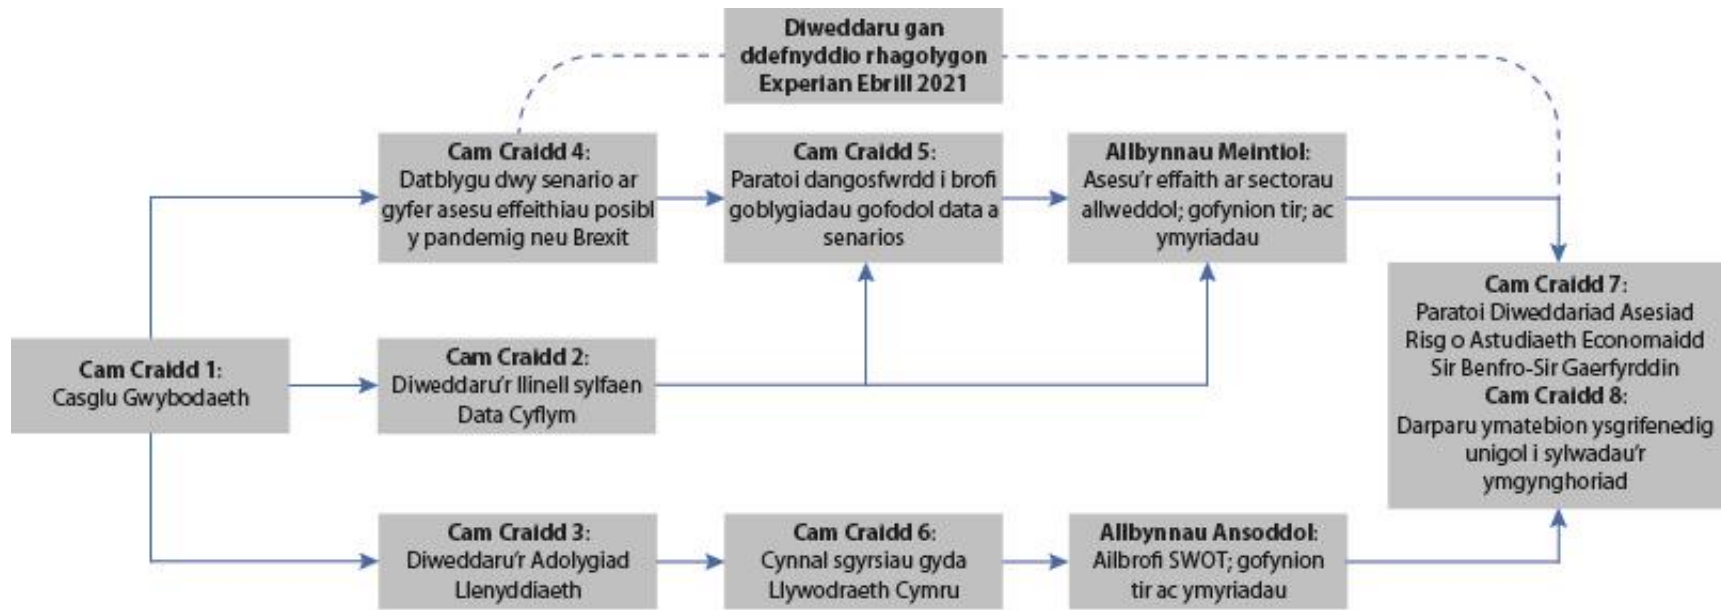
Diweddaru gan ddefnyddio rhagolygon Experian Ebrill 2021

Cam Craidd 4:
Datblygu dwy senario ar gyfer asesu effeithiau posibl y pandemig neu Brexit

Cam Craidd 5:
Paratoi dangosfwrdd i brofi goblygiadau gofodol data a senarios

Allbynnau Meintiol:
Asesu'r effaith ar sectorau allweddol; gofynion tir; ac ymyriadau

Cam Craidd 1:
Casglu Gwybodaeth

Cam Craidd 2:
Diweddaru'r llinell sylfaen Data Cyflym

Cam Craidd 7:
Paratoi Diweddariad Asesiad Risg o Astudiaeth Economaidd Sir Benfro-Sir Gaerfyrddin
Cam Craidd 8:
Darparu ymatebion ysgrifenedig unigol i sylwadau'r ymgynghoriad

Cam Craidd 3:
Diweddaru'r Adolygiad Llenyddiaeth

Cam Craidd 6:
Cynnal sgyrsiau gyda Llywodraeth Cymru

Allbynnau Ansoddol:
Ailbrofi SWOT; gofynion tir ac ymyriadau